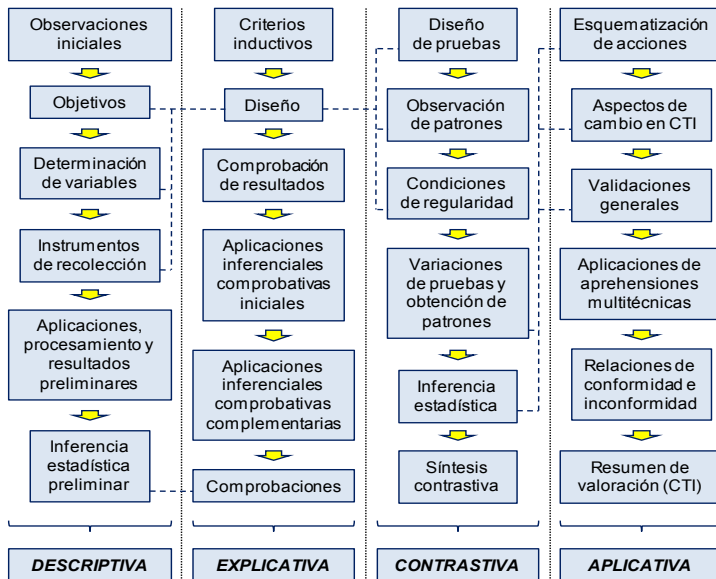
Observaciones iniciales

Objetivos

Determinación de variables

Instrumentos de recolección

Aplicaciones, procesamiento y resultados preliminares

Inferencia estadística preliminar

DESCRIPTIVA

Criterios inductivos

Diseño

Comprobación de resultados

Aplicaciones inferenciales comprobativas iniciales

Aplicaciones inferenciales comprobativas complementarias

Comprobaciones

EXPLICATIVA

Diseño de pruebas

Observación de patrones

Condiciones de regularidad

Variaciones de pruebas y obtención de patrones

Inferencia estadística

Síntesis contrastiva

CONTRASTIVA

Esquematización de acciones

Aspectos de cambio en CTI

Validaciones generales

Aplicaciones de aprehensiones multitécnicas

Relaciones de conformidad e inconformidad

Resumen de valoración (CTI)

APLICATIVA